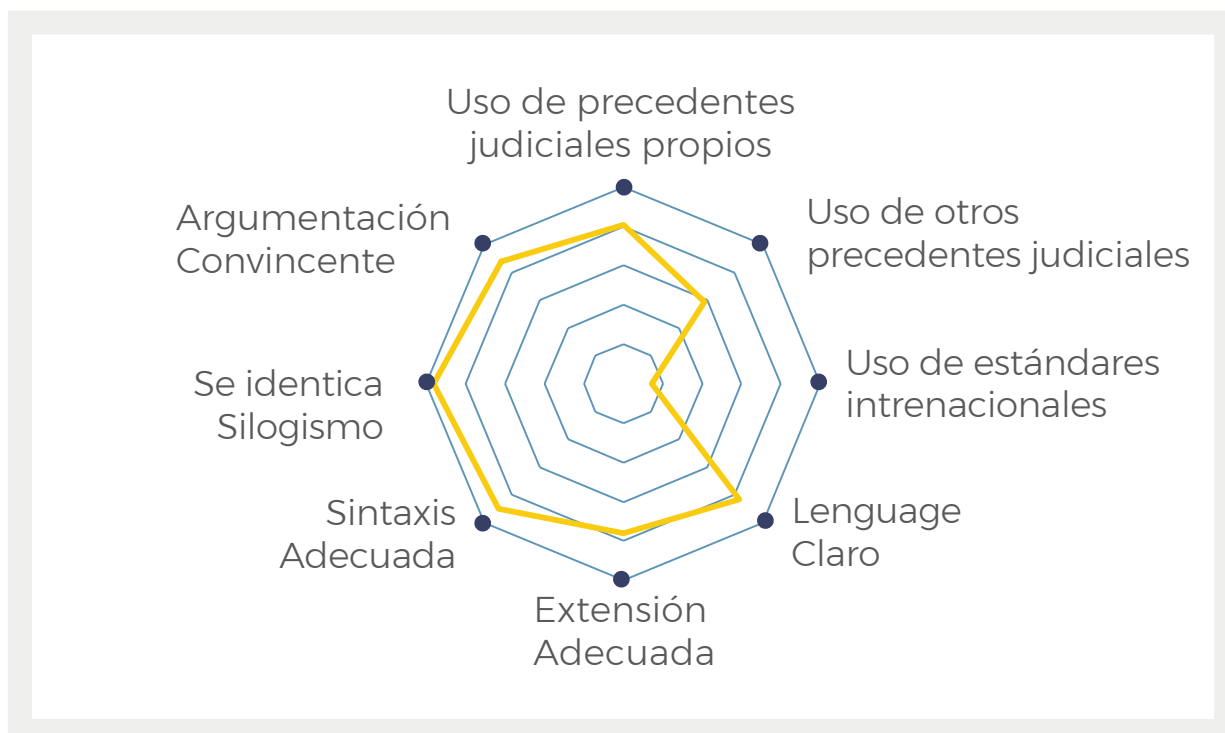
Uso de precedentes judiciales propios

Uso de otros precedentes judiciales

Uso de estándares intrenacionales

Lenguage Claro

Extensión Adecuada

Sintaxis Adecuada

Se identica Silogismo

Argumentación Convincente